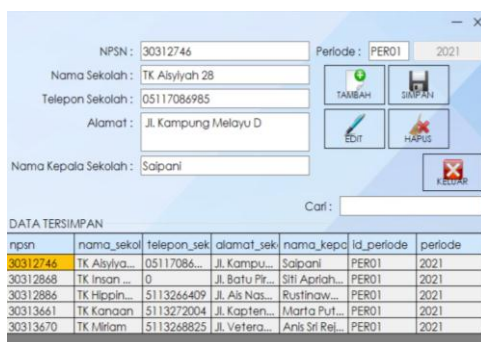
– ×

NPSN : 30312746

Periode : PER01

2021

Nama Sekolah : TK Aisyiyah 28

Telepon Sekolah : 05117086985

Alamat : Jl. Kampung Melayu D

Nama Kepala Sekolah : Saipani

TAMBAH

SIMPAN

EDIT

HAPUS

KELUAR

Cari :

DATA TERSIMPAN

| npsn | nama_sekol | telepon_sek | alamat_sek | nama_kepc | id_periode | periode |
|---|---|---|---|---|---|---|
| 30312746 | TK Aisyiya... | 05117086... | Jl. Kampu... | Saipani | PER01 | 2021 |
| 30312868 | TK Insan ... | 0 | Jl. Batu Pir... | Siti Apriah... | PER01 | 2021 |
| 30312886 | TK Hippin... | 5113266409 | Jl. Ais Nas... | Rustinaw... | PER01 | 2021 |
| 30313661 | TK Kanaan | 5113272004 | Jl. Kapten... | Marta Put... | PER01 | 2021 |
| 30313670 | TK Miriam | 5113268825 | Jl. Vetera... | Anis Sri Rej... | PER01 | 2021 |